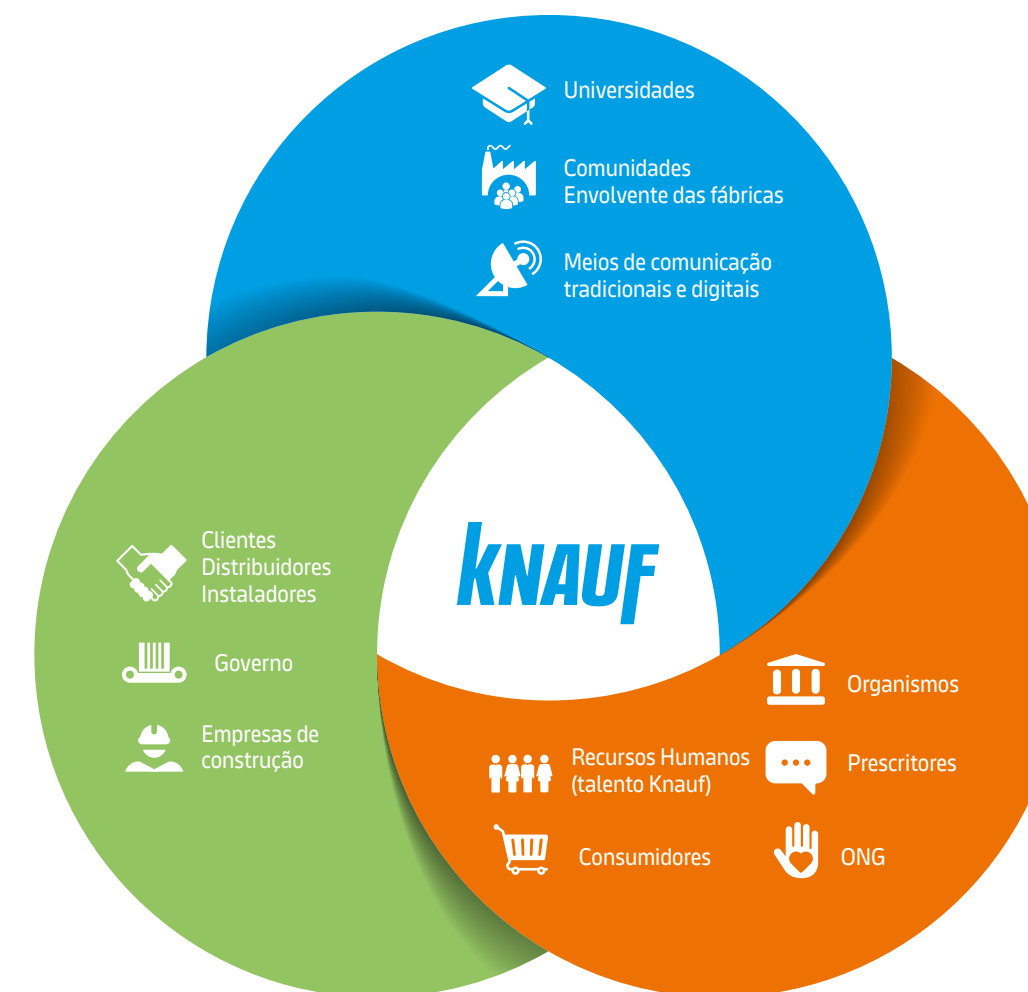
Universidades

Comunidades
Envolvente das fábricas

Meios de comunicação
tradicionais e digitais

KNAUF

Clientes
Distribuidores
Instaladores

Governo

Empresas de
construção

Organismos

Recursos Humanos
(talento Knauf)

Prescritores

Consumidores

ONG